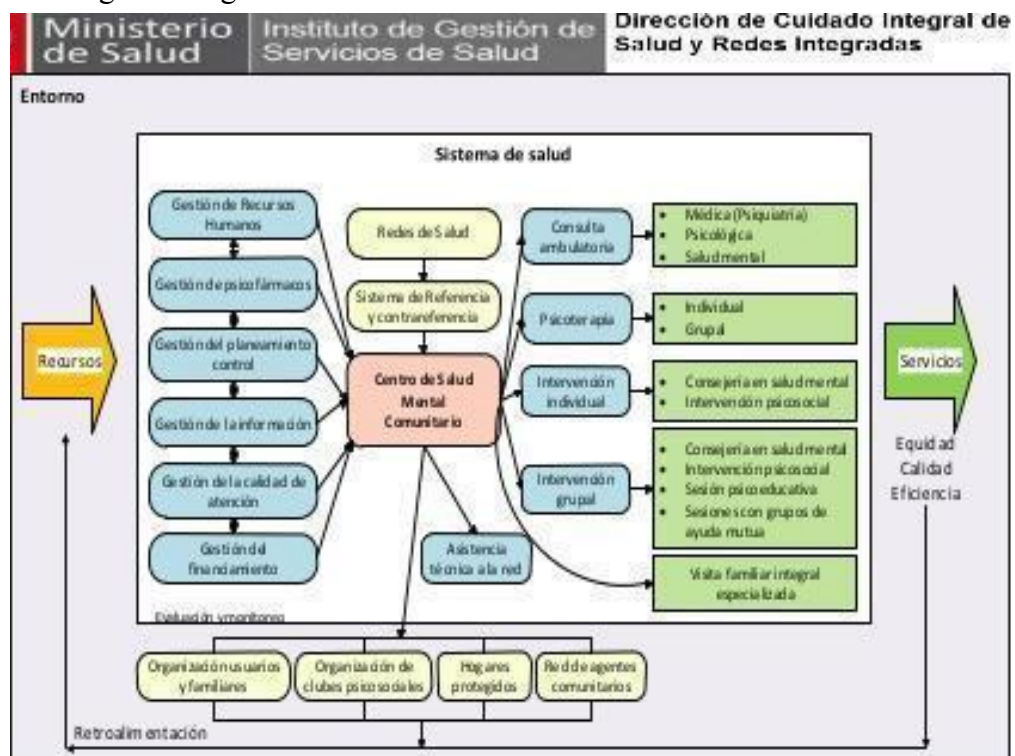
Ministerio de Salud

Instituto de Gestión de Servicios de Salud

Dirección de Cuidado Integral de Salud y Redes Integradas

Entorno

Sistema de salud

Recursos

Gestión de Recursos Humanos

Gestión de psicofármacos

Gestión del planeamiento control

Gestión de la información

Gestión de la calidad de atención

Gestión del financiamiento

Redes de Salud

Sistema de Referencia y contrareferencia

Centro de Salud Mental Comunitario

Asistencia técnica a la red

Consulta ambulatoria

- Médica (Psiquiatria)
- Psicológica
- Salud mental

Psicoterapia

- Individual
- Grupal

Intervención individual

- Consejeria en salud mental
- Intervención psicosocial

Intervención grupal

- Consejeria en salud mental
- Intervención psicosocial
- Sesión psicoeducativa
- Sesiones con grupos de ayuda mutua

Vista familiar integral especializada

Servicios

Equidad
Calidad
Eficiencia

Evaluación y monitoreo

Organización usuarios y familiares

Organización de clubes psicosociales

Hogares protegidos

Red de agentes comunitarios

Retroalimentación